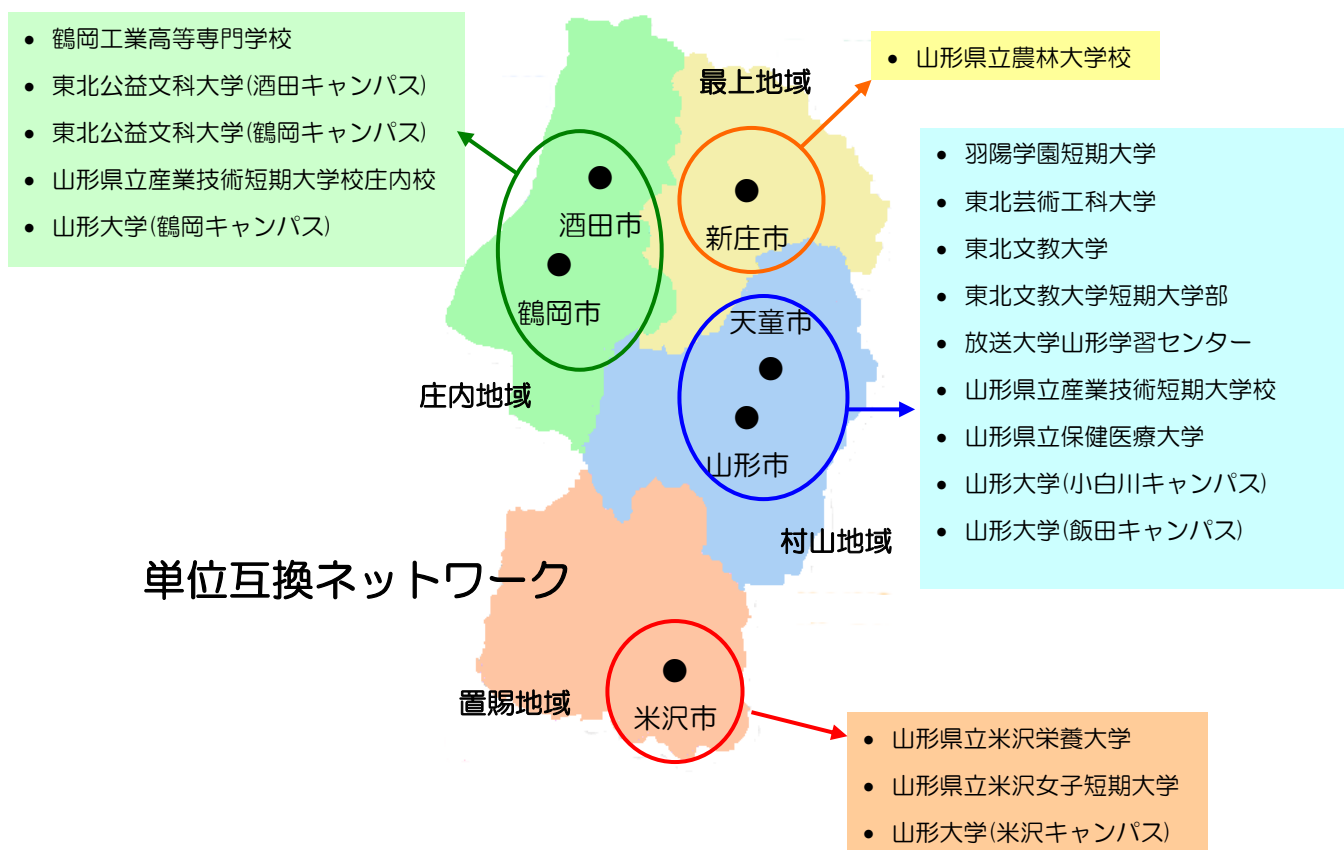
- 鶴岡工業高等専門学校
- 東北公益文科大学(酒田キャンパス)
- 東北公益文科大学(鶴岡キャンパス)
- 山形県立産業技術短期大学校庄内校
- 山形大学(鶴岡キャンパス)

- 山形県立農林大学校

最上地域

酒田市

鶴岡市

新庄市

- 羽陽学園短期大学
- 東北芸術工科大学
- 東北文教大学
- 東北文教大学短期大学部
- 放送大学山形学習センター
- 山形県立産業技術短期大学校
- 山形県立保健医療大学
- 山形大学(小白川キャンパス)
- 山形大学(飯田キャンパス)

天童市

山形市

庄内地域

村山地域

単位互換ネットワーク

置賜地域

米沢市

- 山形県立米沢栄養大学
- 山形県立米沢女子短期大学
- 山形大学(米沢キャンパス)